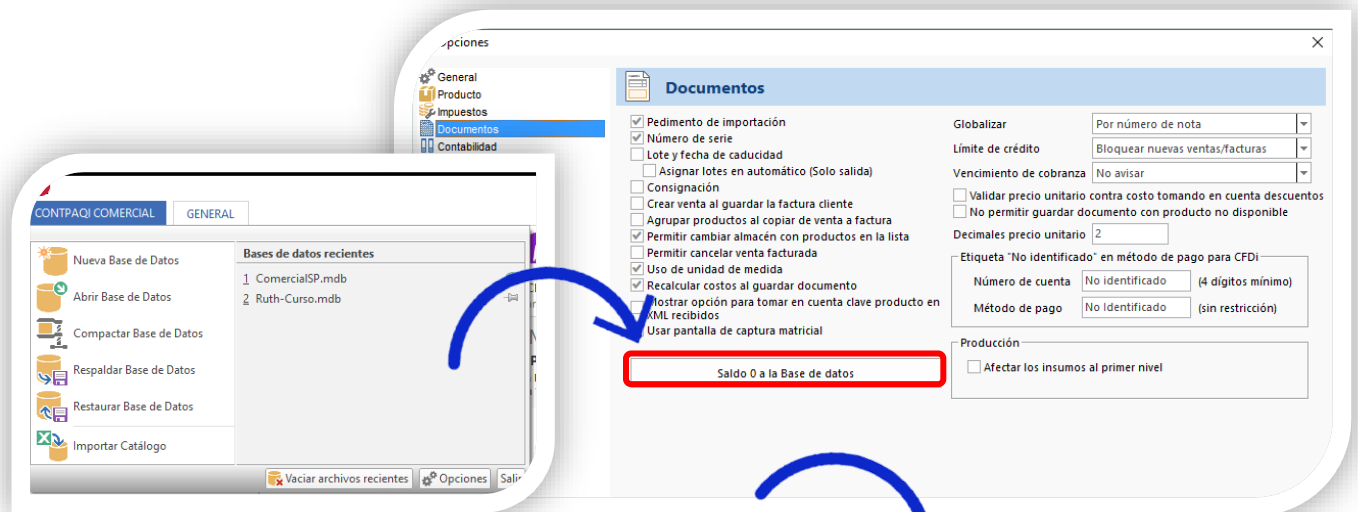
Opciones

General
Producto
Impuestos
Documentos
Contabilidad

Documentos

Pedimento de importación
Número de serie
Lote y fecha de caducidad
Asignar lotes en automático (Solo salida)
Consignación
Crear venta al guardar la factura cliente
Agrupar productos al copiar de venta a factura
Permitir cambiar almacén con productos en la lista
Permitir cancelar venta facturada
Uso de unidad de medida
Recalcular costos al guardar documento
Mostrar opción para tomar en cuenta clave producto en XML recibidos
Usar pantalla de captura matricial

Saldo 0 a la Base de datos

Globalizar | Por número de nota
Límite de crédito | Bloquear nuevas ventas/facturas
Vencimiento de cobranza | No avisar
Validar precio unitario contra costo tomando en cuenta descuentos
No permitir guardar documento con producto no disponible
Decimales precio unitario | 2

Etiqueta "No identificado" en método de pago para CFDi
Número de cuenta | No identificado | (4 dígitos mínimo)
Método de pago | No Identificado | (sin restricción)

Producción
Afectar los insumos al primer nivel

CONTPAQi COMERCIAL | GENERAL

Nueva Base de Datos
Abrir Base de Datos
Compactar Base de Datos
Respaldar Base de Datos
Restaurar Base de Datos
Importar Catálogo

Bases de datos recientes
1 ComercialSP.mdb
2 Ruth-Curso.mdb

Vaciar archivos recientes | Opciones | Sali